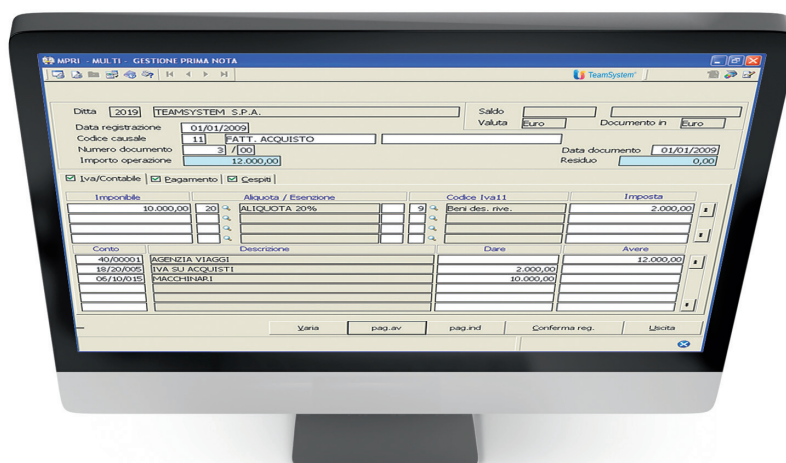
MPRI - MULTI - GESTIONE PRIMA NOTA

TeamSystem

Ditta 2019 TEAMSYSTEM S.P.A.

Saldo

Valuta Euro

Documento in Euro

Data registrazione 01/01/2009

Codice causale 11 FATT. ACQUISTO

Numero documento 3 / 00

Data documento 01/01/2009

Importo operazione 12.000,00

Residuo 0,00

Iva/Contabile | Pagamento | Cespiti

| Imponibile | Aliquota / Esenzione | | Codice Iva11 | | Imposta |
|---|---|---|---|---|---|
| 10.000,00 | 20 | ALIQUOTA 20% | 9 | Beni des. rive. | 2.000,00 |

| Conto | Descrizione | Dare | Avere |
|---|---|---|---|
| 40/00001 | AGENZIA VIAGGI | | 12.000,00 |
| 18/20/005 | IVA SU ACQUISTI | 2.000,00 | |
| 06/10/015 | MACCHINARI | 10.000,00 | |

Varia | pag.av | pag.ind | Conferma reg. | Uscita